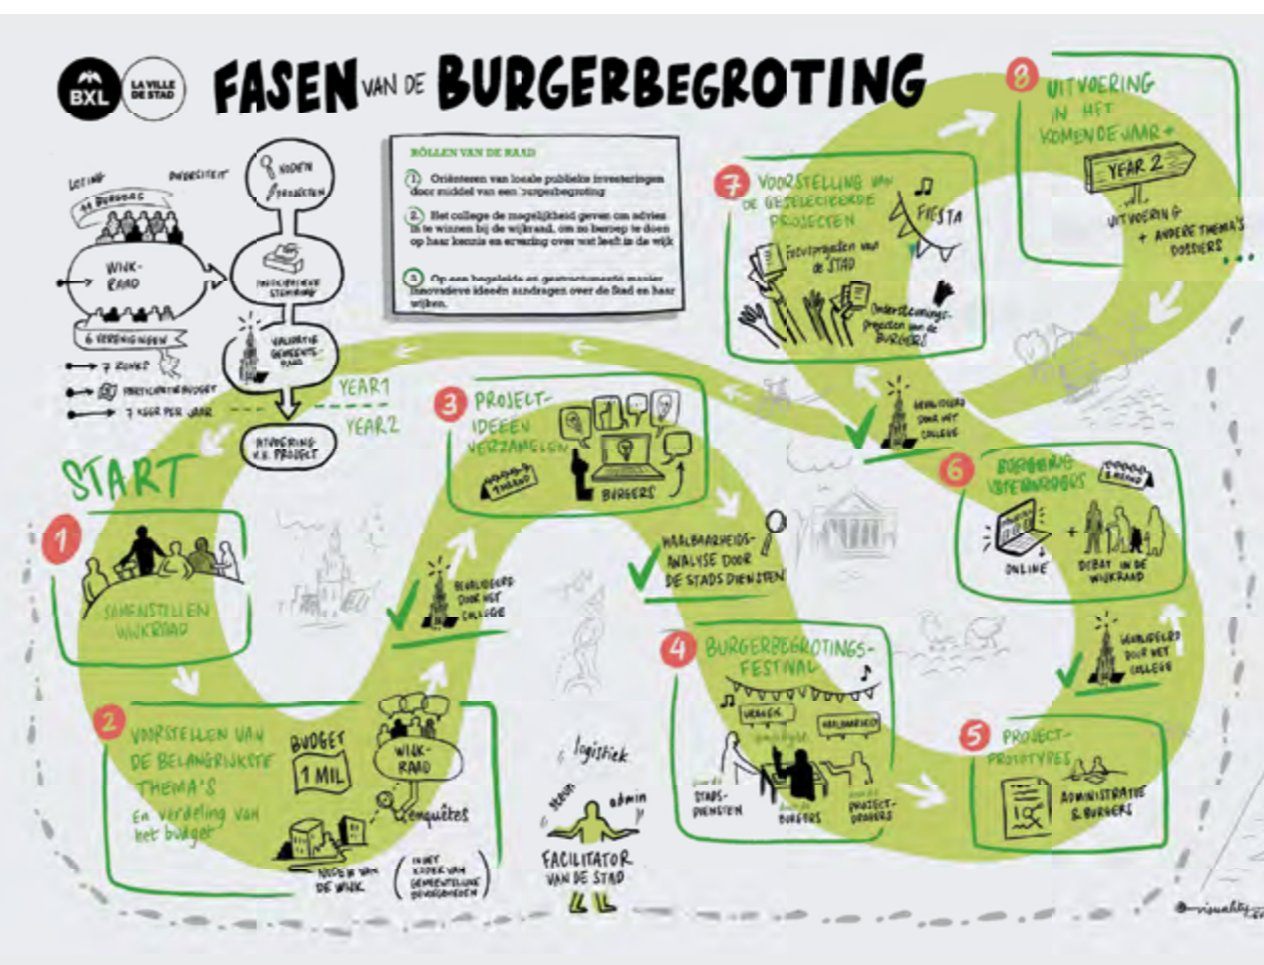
BXL LA VILLE DE STAD

FASEN VAN DE BURGERBEGROTING

ROLLEN VAN DE RAAD

1. Oriënteren van locale publieke investeringen door middel van een burgerbegroting

2. Het college de mogelijkheid geven om advies in te winnen bij de wijkraad, om zo beroep te doen op haar kennis en ervaring over wat leeft in de wijk

3. Op een begeleide en gestructureerde manier innovatieve ideeën aandragen over de Stad en haar wijken.

LOTING DIVERSITEIT
44 BURGERS
WIJK-RAAD
6 VERENIGINGEN
7 KEER PER JAAR
IDEEËN PROJECTEN
VALIDATIE GEMEENTE-RAAD
YEAR 1
YEAR 2
UITVOERING V.D. PROJECT

START

1 SAMENSTELLEN WIJKRAAD

2 VOORSTELLEN VAN DE BELANGRIJKSTE THEMA'S En verdeling van het budget
BUDGET 1 MIL
WIJK-RAAD
enquêtes
NODEN VAN DE WIJK
IN HET KADER VAN GEMEENTELIJKE BEVOEGDHEDEN

GEVALIDEERD DOOR HET COLLEGE

3 PROJECT-IDEEËN VERZAMELEN
THEMA'S
BURGERS

HAALBAARHEIDS-ANALYSE DOOR DE STADSDIENSTEN

logistiek
advies
admin
FACILITATOR VAN DE STAD

4 BURGERBEGROTINGS-FESTIVAL
STADS-DIENSTEN
BURGERS
PROJECT-DRAGERS

5 PROJECT-PROTOTYPES
ADMINISTRATIE & BURGERS

GEVALIDEERD DOOR HET COLLEGE

6 BURGERLIJKE VOTEPROCES
ONLINE
DEBAT IN DE WIJKRAAD

GEVALIDEERD DOOR HET COLLEGE

7 VOORSTELLING VAN DE GESELECTEERDE PROJECTEN
FIESTA
Ecoprojecten van de STAD
Ondersteunings-projecten van de BURGERS

8 UITVOERING IN HET KOMENDE JAAR
YEAR 2
UITVOERING + ANDERE THEMA'S DOSSIERS

visuality